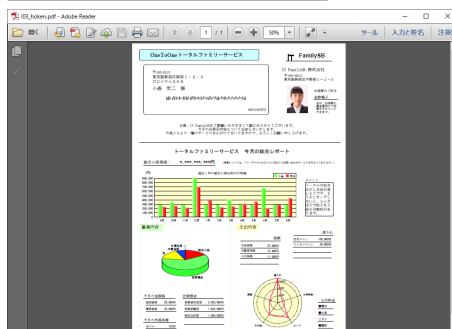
103_hoken.pdf - Adobe Reader

1 / 1

50%

ツール　入力と署名　注釈

OneToOne トータルファミリーサービス

FamilySB

〒100-0012
東京都千代田区1-2-3
ITビル 4F

小森 宏二 様

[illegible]

IT FamilySB 株式会社
〒105-0012
東京都港区芝大門1-2-3

担当者
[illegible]

トータルファミリーサービス　今月の総合レポート

総合口座残高　¥,***,***,***円

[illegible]

資産内訳

主な内容

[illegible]